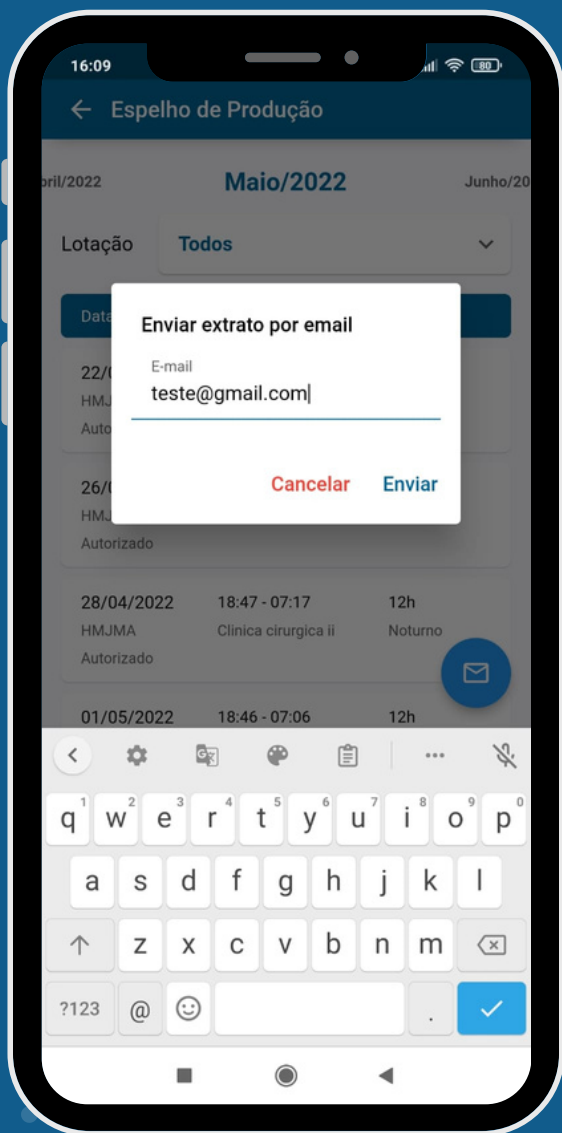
16:09

80

Espelho de Produção

bril/2022

Maio/2022

Junho/20

Lotação

Todos

Data

22/0

HMJ

Autor

26/0

HMJ

Autorizado

Enviar extrato por email

E-mail

teste@gmail.com

Cancelar

Enviar

28/04/2022

18:47 - 07:17

12h

HMJMA

Clinica cirurgica ii

Noturno

Autorizado

01/05/2022

18:46 - 07:06

12h

q 1 w 2 e 3 r 4 t 5 y 6 u 7 i 8 o 9 p 0

a s d f g h j k l

z x c v b n m

?123 @ .